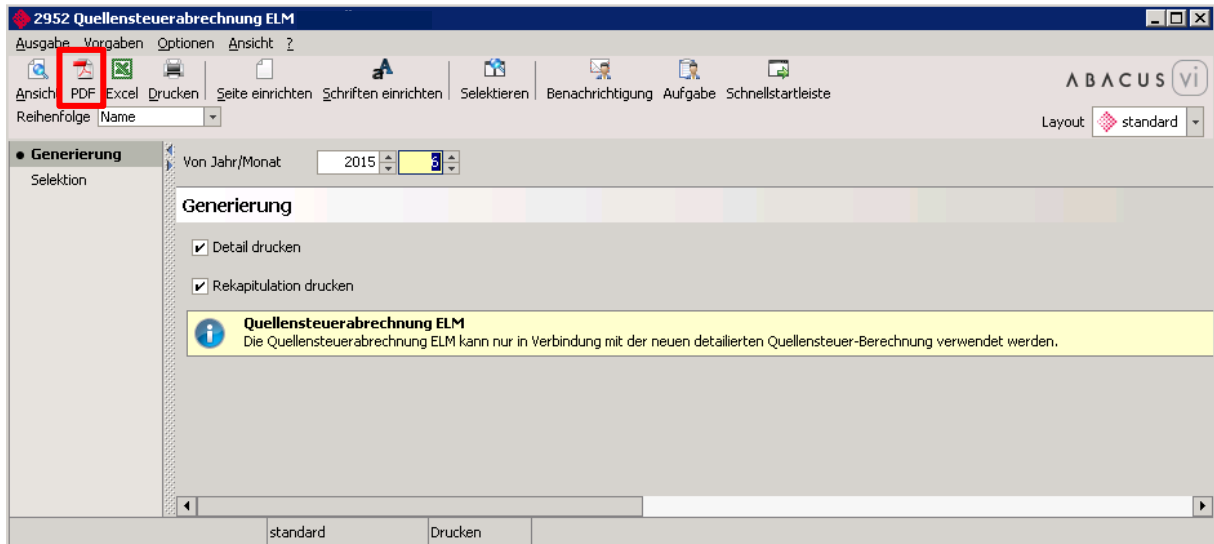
2952 Quellensteuerabrechnung ELM

Ausgabe Vorgaben Optionen Ansicht ?

Ansicht PDF Excel Drucken Seite einrichten Schriften einrichten Selektieren Benachrichtigung Aufgabe Schnellstartleiste

ABACUS vi

Reihenfolge Name

Layout standard

• Generierung
Selektion

Von Jahr/Monat 2015 6

Generierung

Detail drucken

Rekapitulation drucken

Quellensteuerabrechnung ELM
Die Quellensteuerabrechnung ELM kann nur in Verbindung mit der neuen detaillierten Quellensteuer-Berechnung verwendet werden.

standard Drucken